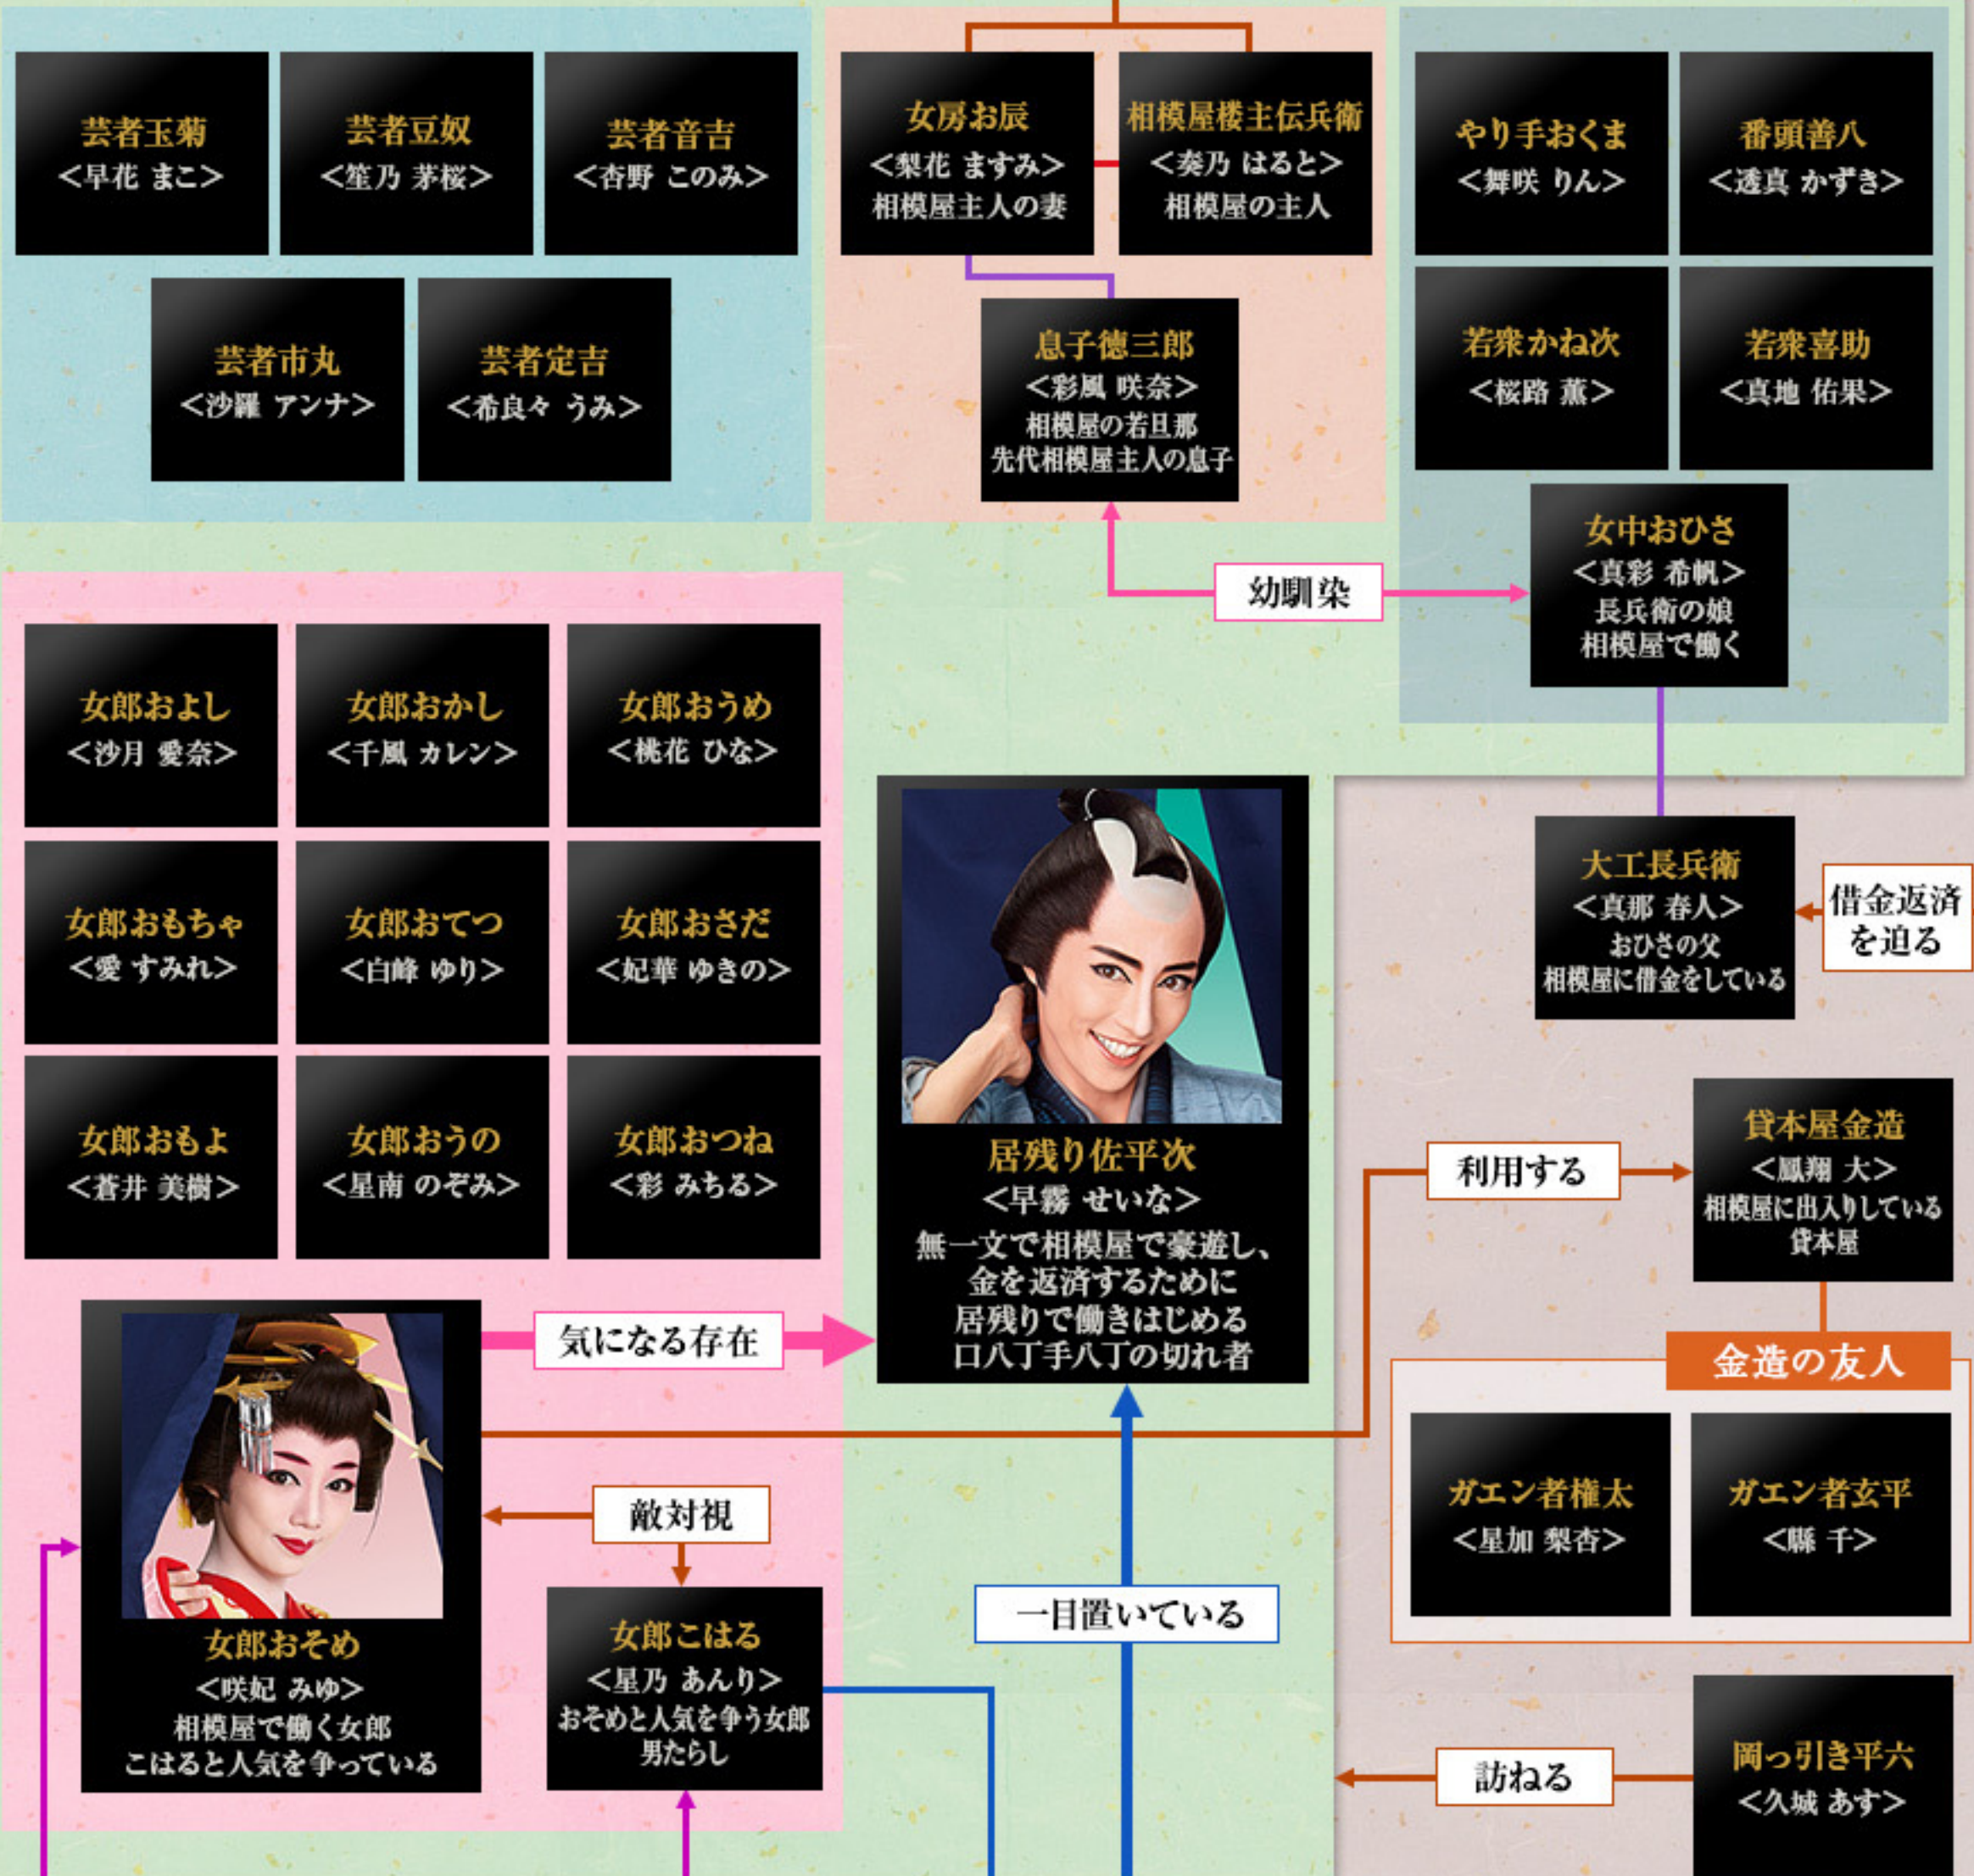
芸者玉菊
<早花 まこ>

芸者豆奴
<笙乃 茅桜>

芸者音吉
<杏野 このみ>

芸者市丸
<沙羅 アンナ>

芸者定吉
<希良々 うみ>

女房お辰
<梨花 ますみ>
相模屋主人の妻

相模屋楼主伝兵衛
<奏乃 はると>
相模屋の主人

息子徳三郎
<彩風 咲奈>
相模屋の若旦那
先代相模屋主人の息子

やり手おくま
<舞咲 りん>

番頭善八
<透真 かずき>

若衆かね次
<桜路 薫>

若衆喜助
<真地 佑果>

幼馴染

女中おひさ
<真彩 希帆>
長兵衛の娘
相模屋で働く

女郎およし
<沙月 愛奈>

女郎おかし
<千風 カレン>

女郎おうめ
<桃花 ひな>

女郎おもちゃ
<愛 すみれ>

女郎おてつ
<白峰 ゆり>

女郎おさだ
<妃華 ゆきの>

女郎おもよ
<蒼井 美樹>

女郎おうの
<星南 のぞみ>

女郎おつね
<彩 みちる>

大工長兵衛
<真那 春人>
おひさの父
相模屋に借金をしている

借金返済を迫る

居残り佐平次
<早霧 せいな>
無一文で相模屋で豪遊し、
金を返済するために
居残りで働きはじめる
口八丁手八丁の切れ者

利用する

貸本屋金造
<鳳翔 大>
相模屋に出入りしている
貸本屋

気になる存在

金造の友人

ガエン者権太
<星加 梨杏>

ガエン者玄平
<縣 千>

敵対視

女郎おそめ
<咲妃 みゆ>
相模屋で働く女郎
こはると人気を争っている

女郎こはる
<星乃 あんり>
おそめと人気を争う女郎
男たらし

一目置いている

訪ねる

岡っ引き平六
<久城 あす>